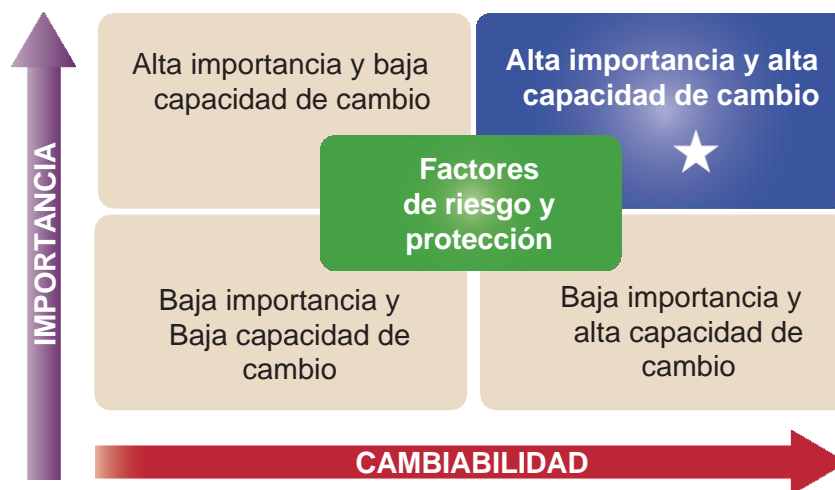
IMPORTANCIA

Alta importancia y baja capacidad de cambio

Alta importancia y alta capacidad de cambio

Factores de riesgo y protección

Baja importancia y Baja capacidad de cambio

Baja importancia y alta capacidad de cambio

CAMBIABILIDAD